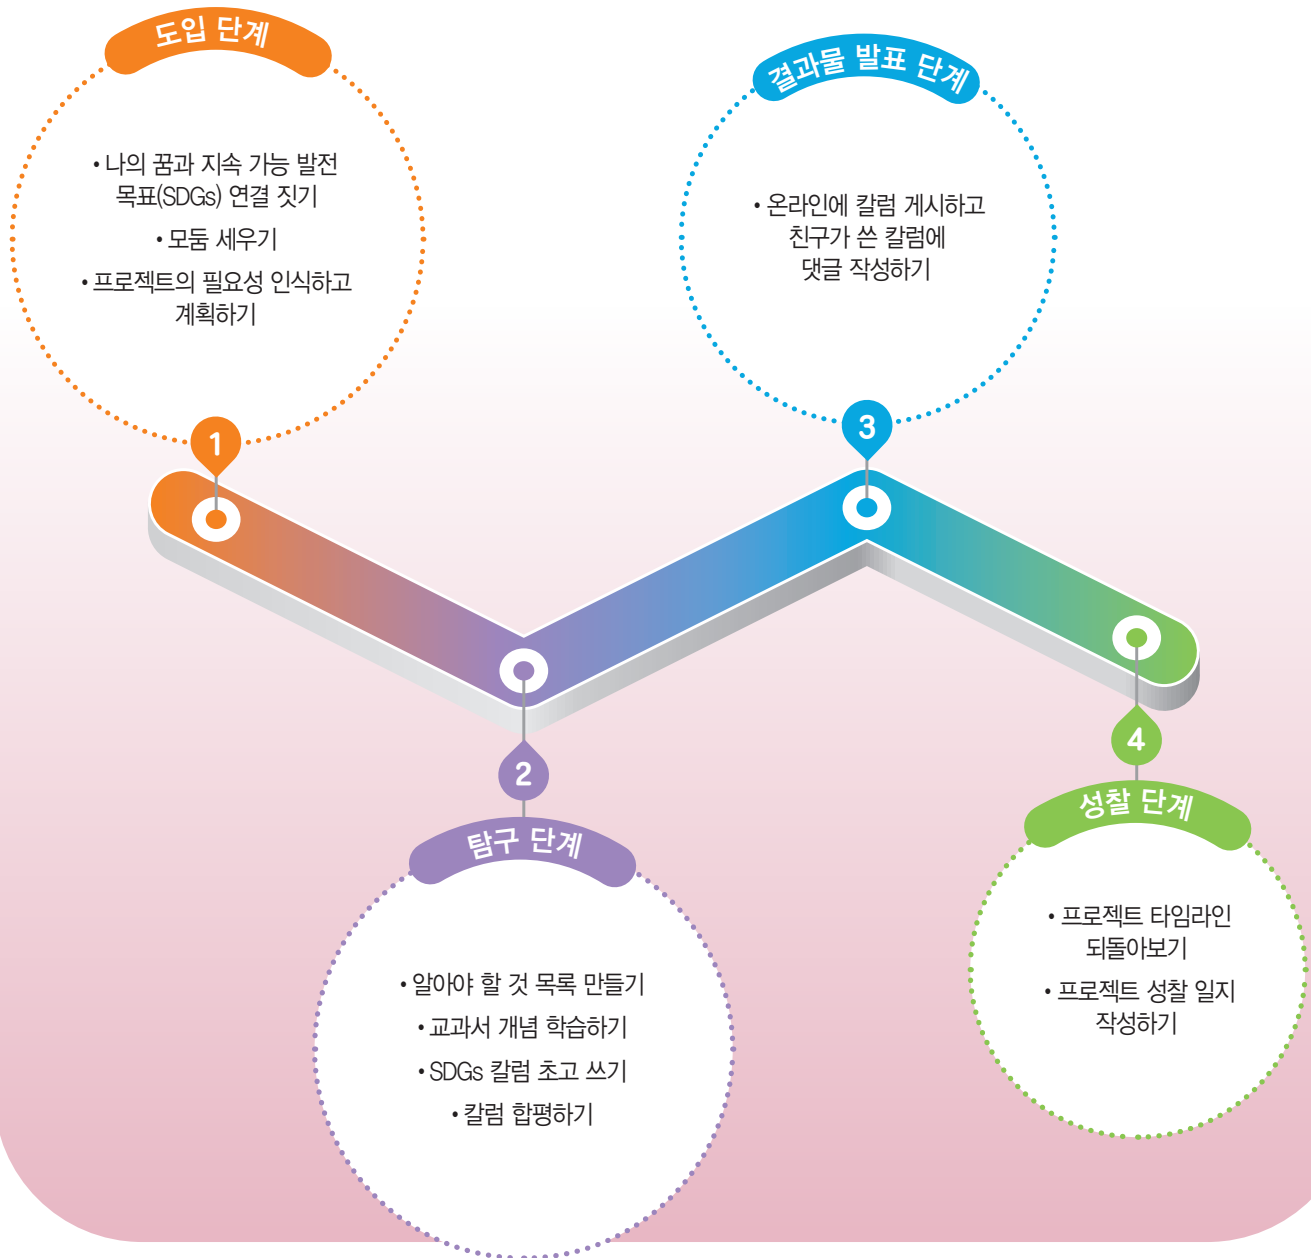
도입 단계

• 나의 꿈과 지속 가능 발전 목표(SDGs) 연결 짓기

• 모둠 세우기

• 프로젝트의 필요성 인식하고 계획하기

1

결과물 발표 단계

• 온라인에 칼럼 게시하고 친구가 쓴 칼럼에 댓글 작성하기

3

2

탐구 단계

• 알아야 할 것 목록 만들기

• 교과서 개념 학습하기

• SDGs 칼럼 초고 쓰기

• 칼럼 합평하기

4

성찰 단계

• 프로젝트 타임라인 되돌아보기

• 프로젝트 성찰 일지 작성하기